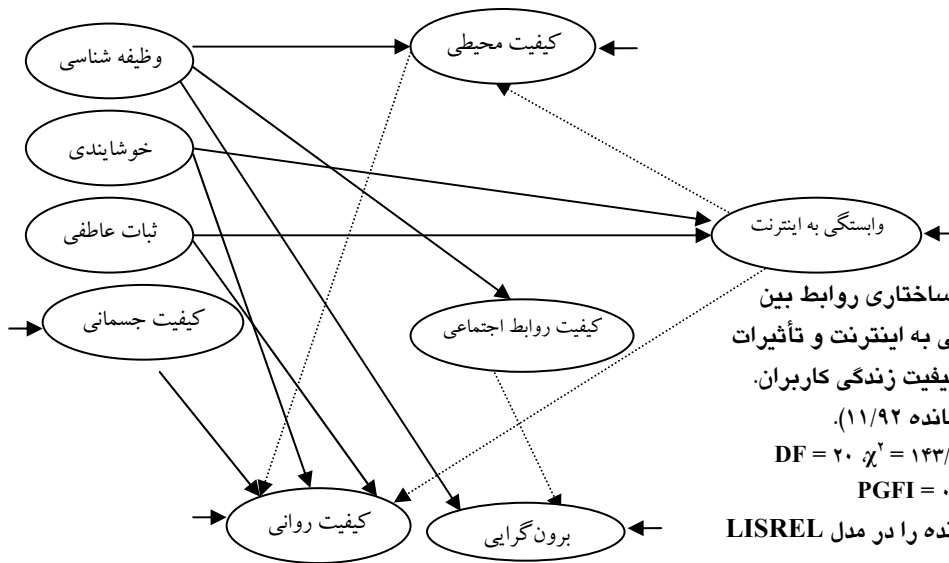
وظیفه شناسی
کیفیت محیطی
خوشایندی
وابستگی به اینترنت
ثبات عاطفی
کیفیت جسمانی
کیفیت روابط اجتماعی
کیفیت روانی
برون‌گرایی

ساختاری روابط بین
ی به اینترنت و تأثیرات
یفیت زندگی کاربران.
انده ۱۱/۹۲).
DF = ۲۰ $\chi^۲$ = ۱۴۳/
PGFI = ۰
ده را در مدل LISREL